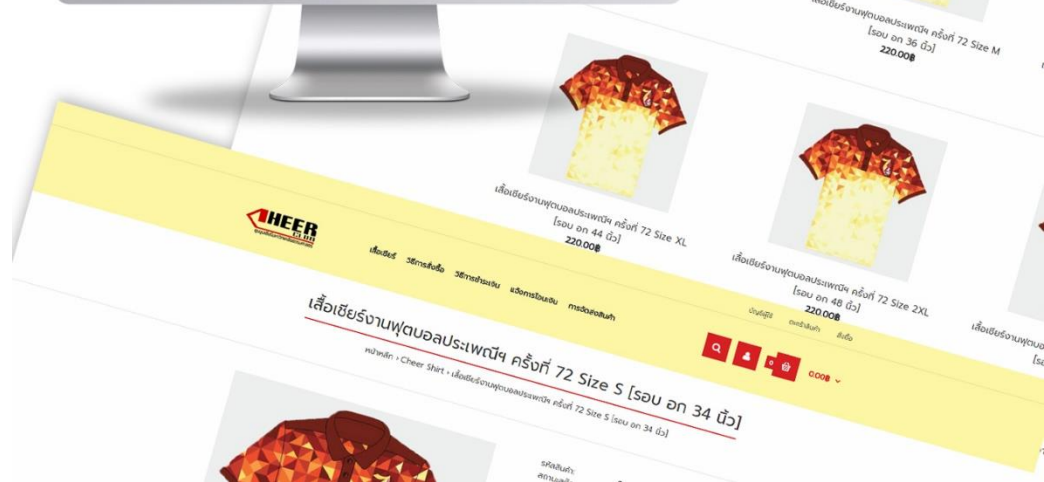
เสื้อเชียร์งานฟุตบอลประเพณีฯ ครั้งที่ 72 Size M [รอบ อก 36 นิ้ว]
220.00฿

เสื้อเชียร์งานฟุตบอลประเพณีฯ ครั้งที่ 72 Size XL [รอบ อก 44 นิ้ว]
220.00฿

เสื้อเชียร์งานฟุตบอลประเพณีฯ ครั้งที่ 72 Size 2XL [รอบ อก 48 นิ้ว]
220.00฿

เสื้อเชียร์งานฟุตบอลประเพณีฯ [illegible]

CHEER

เสื้อเชียร์ วิธีการสั่งซื้อ วิธีการชำระเงิน แจ้งการโอนเงิน การจัดส่งสินค้า

บัญชีผู้ใช้ ตะกร้าสินค้า สั่งซื้อ

0 0.00฿

เสื้อเชียร์งานฟุตบอลประเพณีฯ ครั้งที่ 72 Size S [รอบ อก 34 นิ้ว]

หน้าหลัก › Cheer Shirt › เสื้อเชียร์งานฟุตบอลประเพณีฯ ครั้งที่ 72 Size S [รอบ อก 34 นิ้ว]

รหัสสินค้า:
สถานะ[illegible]